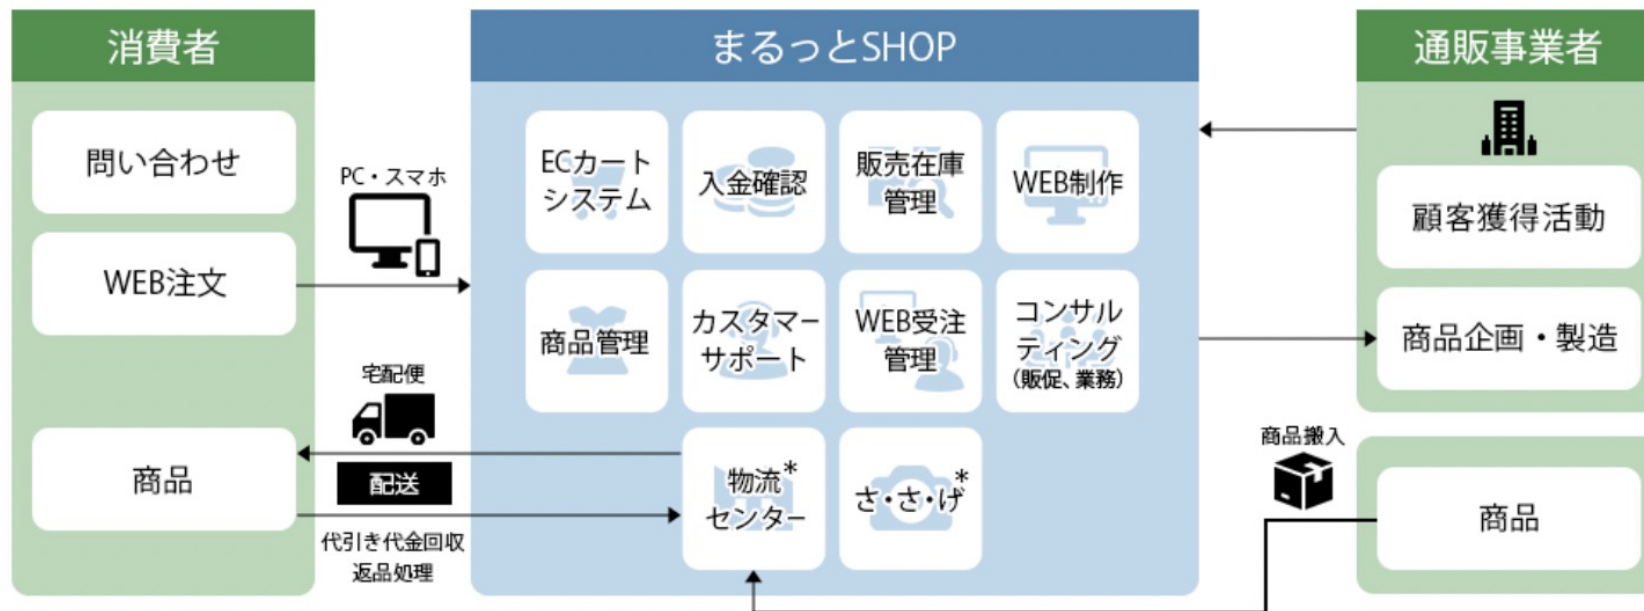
消費者

問い合わせ

WEB注文

商品

PC・スマホ

宅配便

配送

代引き代金回収
返品処理

まるっとSHOP

ECカートシステム

入金確認

販売在庫管理

WEB制作

商品管理

カスタマーサポート

WEB受注管理

コンサルティング
(販促、業務)

物流センター*

さ・さ・げ*

通販事業者

顧客獲得活動

商品企画・製造

商品搬入

商品